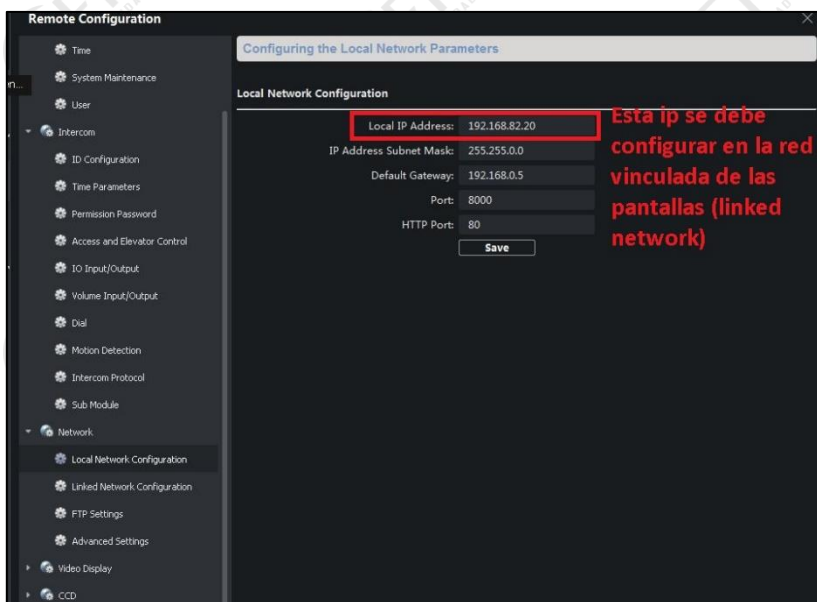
Remote Configuration

Time
System Maintenance
User
Intercom
ID Configuration
Time Parameters
Permission Password
Access and Elevator Control
IO Input/Output
Volume Input/Output
Dial
Motion Detection
Intercom Protocol
Sub Module
Network
Local Network Configuration
Linked Network Configuration
FTP Settings
Advanced Settings
Video Display
CCD

n...

Configuring the Local Network Parameters

Local Network Configuration

| | |
|---|---|
| Local IP Address: | 192.168.82.20 |
| IP Address Subnet Mask: | 255.255.0.0 |
| Default Gateway: | 192.168.0.5 |
| Port: | 8000 |
| HTTP Port: | 80 |

Save

Esta ip se debe configurar en la red vinculada de las pantallas (linked network)